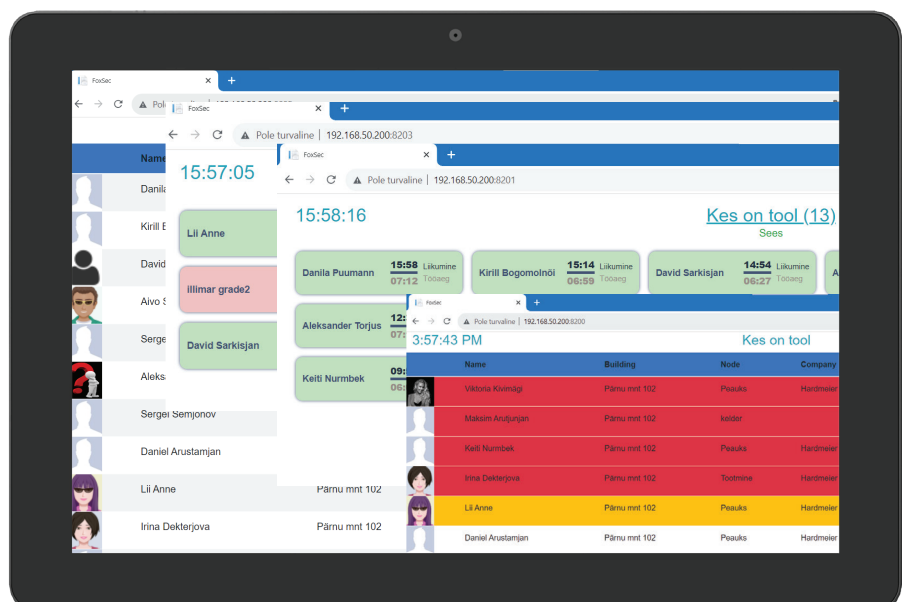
FoxSec
Pole turvaline
Name
Danila
Kirill B
David
Aivo S
Serge
Aleks
Sergei Semjonov
Daniel Arustamjan
Lii Anne
Pärnu mnt 102
Irina Dekterjova
Pärnu mnt 102

FoxSec
Pole turvaline | 192.168.50.200:8203
15:57:05
Lii Anne
illimar grade2
David Sarkisjan

FoxSec
Pole turvaline | 192.168.50.200:8201
15:58:16
Kes on tool (13)
Sees
Danila Puumann 15:58 07:12 Liikumine Tööaeg
Kirill Bogomolnõi 15:14 06:59 Liikumine Tööaeg
David Sarkisjan 14:54 06:27 Liikumine Tööaeg
Aleksander Torjus 12: 07
Keiti Nurmbek 09: 06

FoxSec
Pole turvaline | 192.168.50.200:8200
3:57:43 PM
Kes on tool

| Name | Building | Node | Company |
|---|---|---|---|
| Viktoria Kivimägi | Pärnu mnt 102 | Peauks | Hardmeier |
| Maksim Arutjunjan | Pärnu mnt 102 | kelder | |
| Keiti Nurmbek | Pärnu mnt 102 | Peauks | Hardmeier |
| Irina Dekterjova | Pärnu mnt 102 | Tootmine | Hardmeier |
| Lii Anne | Pärnu mnt 102 | Peauks | Hardmeier |
| Daniel Arustamjan | Pärnu mnt 102 | Peauks | Hardmeier |